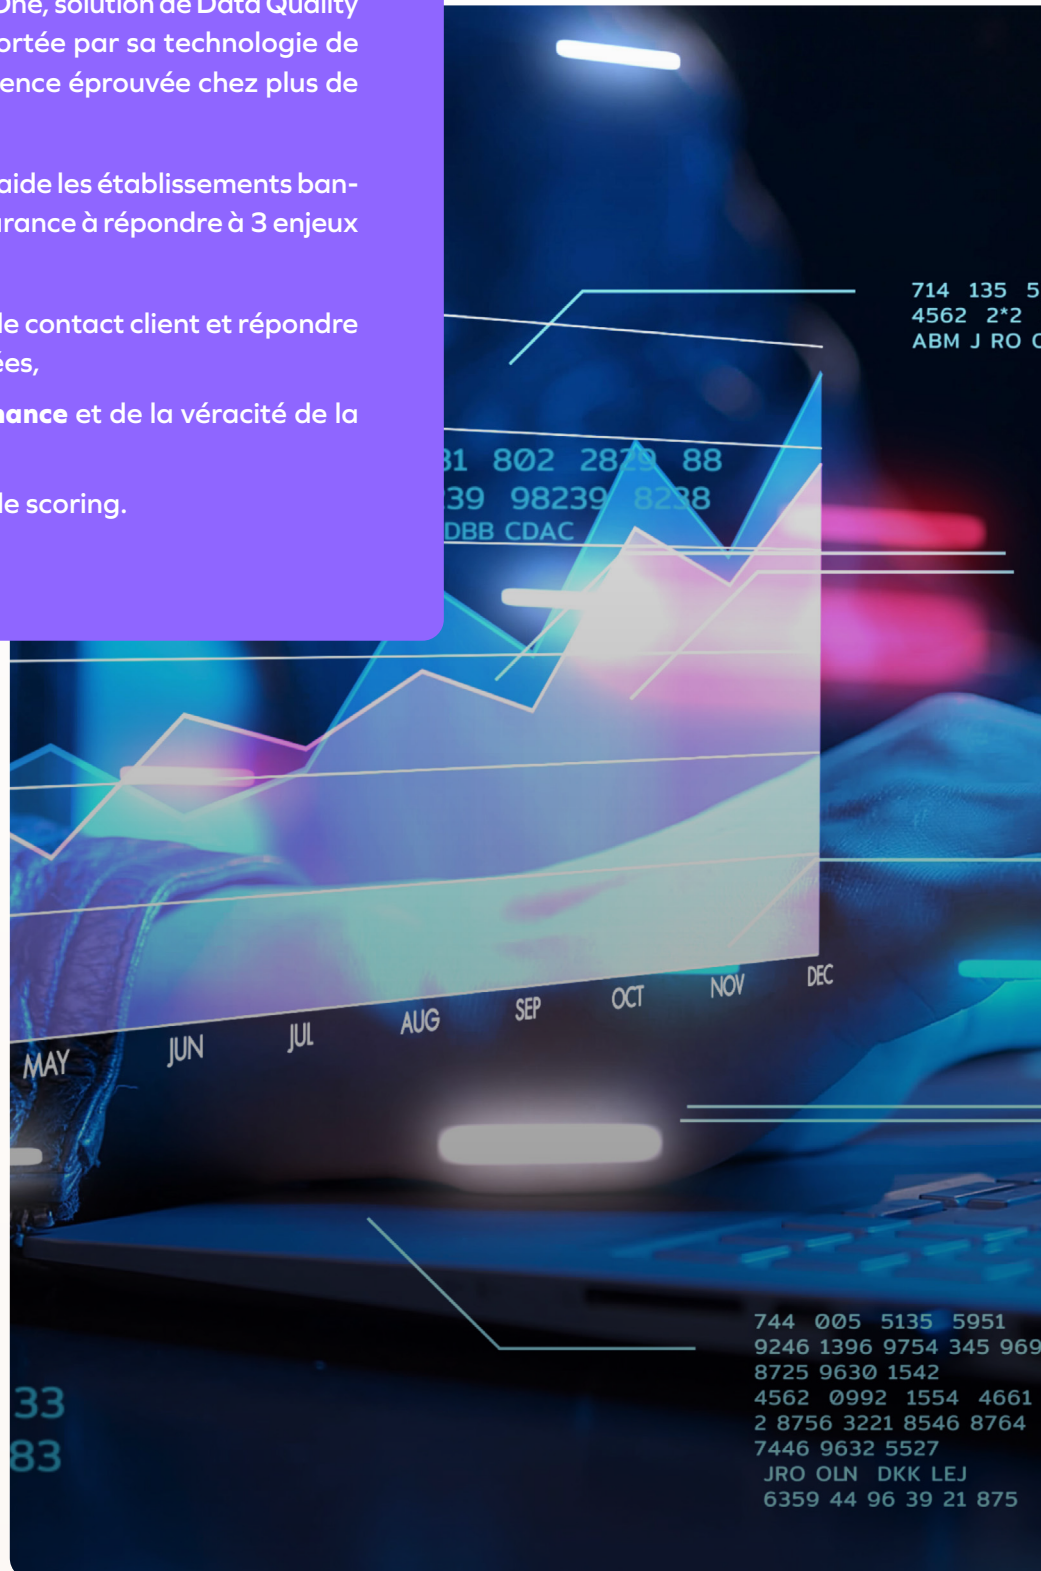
One, solution de Data Quality ortée par sa technologie de ence éprouvée chez plus de

aide les établissements bancaires rance à répondre à 3 enjeux

le contact client et répondre ées,

nance et de la véracité de la

le scoring.

714 135 5
4562 2*2
ABM J RO C

31 802 2829 88
39 98239 8238
DBB CDAC

MAY JUN JUL AUG SEP OCT NOV DEC

744 005 5135 5951
9246 1396 9754 345 969
8725 9630 1542
4562 0992 1554 4661
2 8756 3221 8546 8764
7446 9632 5527
JRO OLN DKK LEJ
6359 44 96 39 21 875

33
83